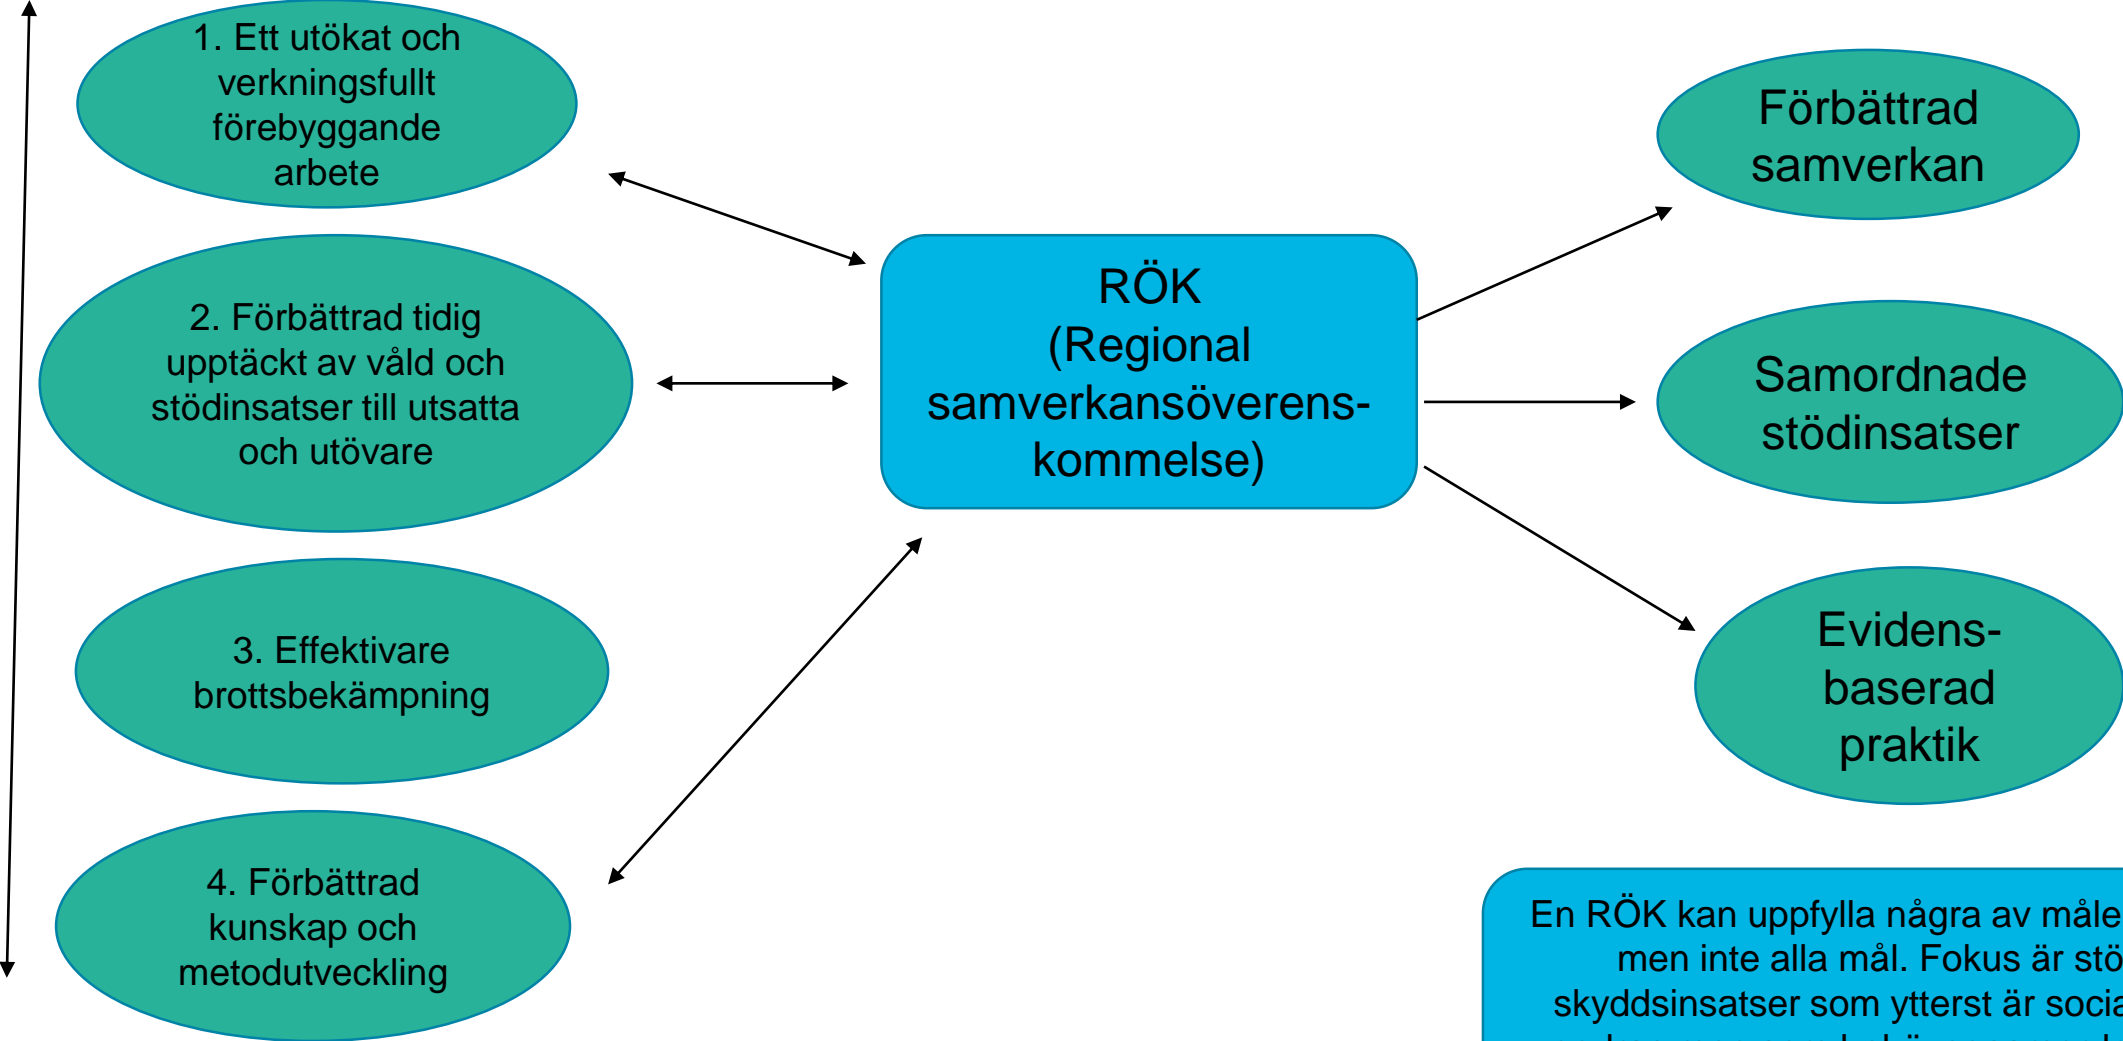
1. Ett utökat och verkningsfullt förebyggande arbete

2. Förbättrad tidig upptäckt av våld och stödinsatser till utsatta och utövare

3. Effektivare brottsbekämpning

4. Förbättrad kunskap och metodutveckling

RÖK (Regional samverkansöverenskommelse)

Förbättrad samverkan

Samordnade stödinsatser

Evidensbaserad praktik

En RÖK kan uppfylla några av måle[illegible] men inte alla mål. Fokus är stö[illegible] skyddsinsatser som ytterst är socia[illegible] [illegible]